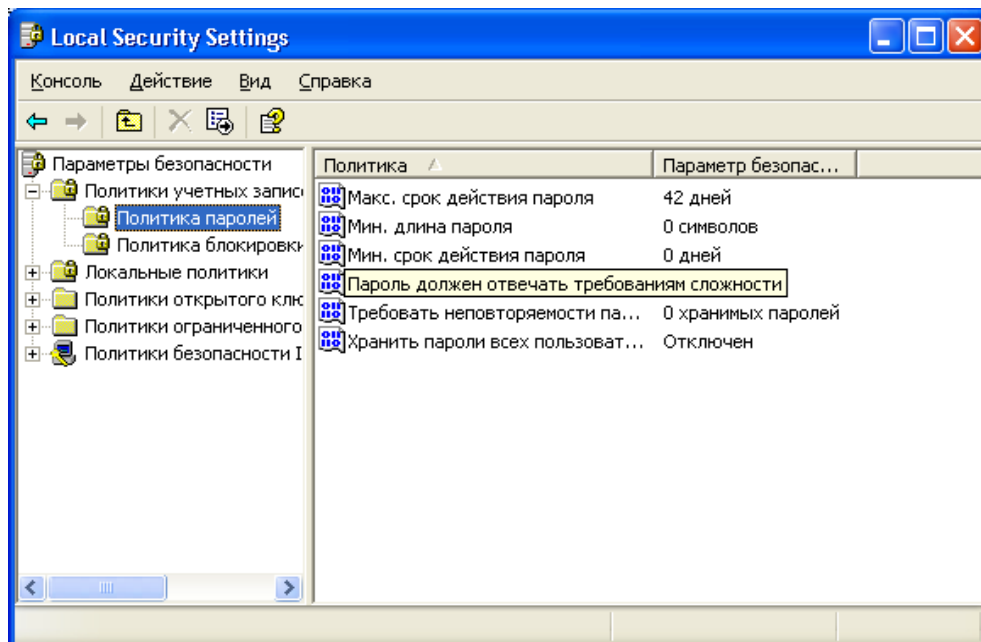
Local Security Settings

Консоль Действие Вид Справка

Параметры безопасности
Политики учетных запис
Политика паролей
Политика блокировки
Локальные политики
Политики открытого клю
Политики ограниченного
Политики безопасности I

| Политика | Параметр безопас... |
|---|---|
| Макс. срок действия пароля | 42 дней |
| Мин. длина пароля | 0 символов |
| Мин. срок действия пароля | 0 дней |
| Пароль должен отвечать требованиям сложности | |
| Требовать неповторяемости па... | 0 хранимых паролей |
| Хранить пароли всех пользоват... | Отключен |